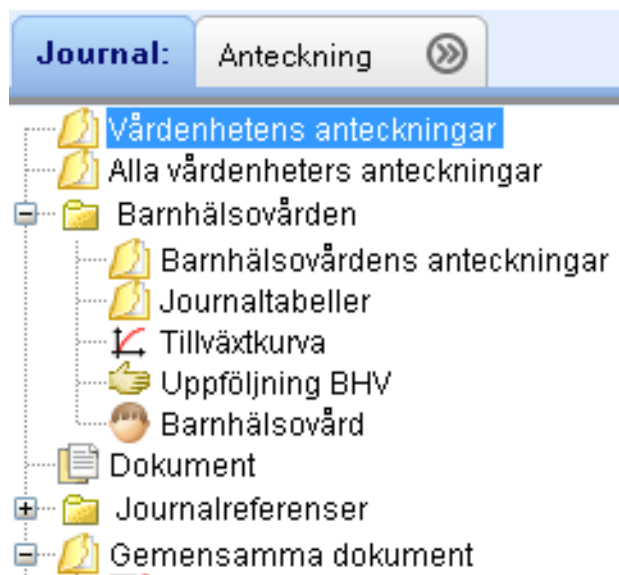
Journal: Anteckning

Vårdenhetens anteckningar
Alla vårdenheters anteckningar
Barnhälsovården
Barnhälsovårdens anteckningar
Journaltabeller
Tillväxtkurva
Uppföljning BHV
Barnhälsovård
Dokument
Journalreferenser
Gemensamma dokument